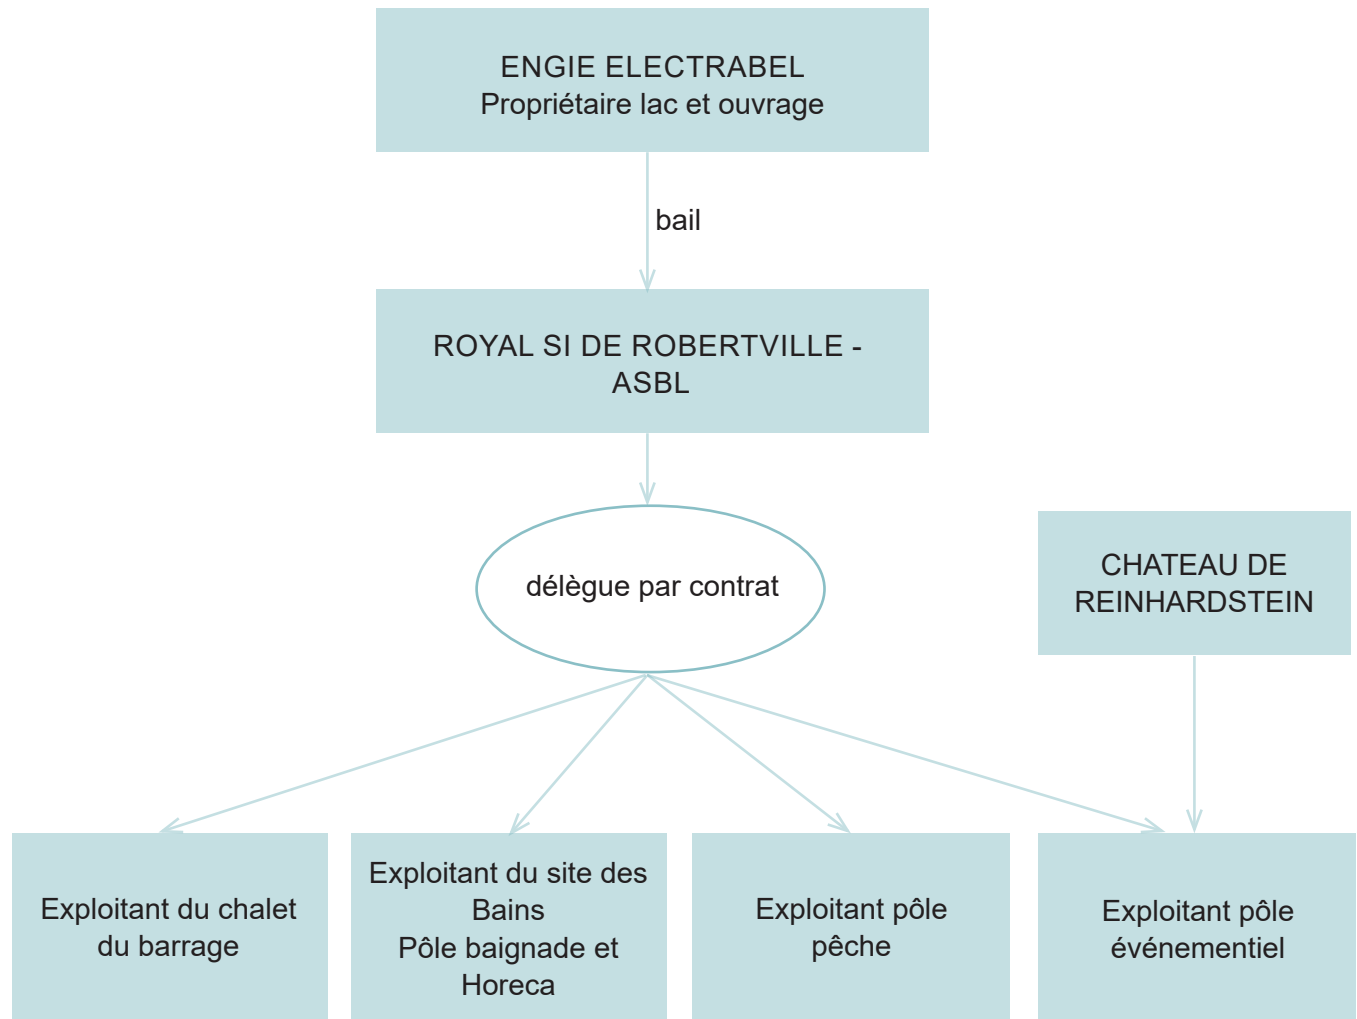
ENGIE ELECTRABEL
Propriétaire lac et ouvrage

bail

ROYAL SI DE ROBERTVILLE - ASBL

délègue par contrat

CHATEAU DE REINHARDSTEIN

Exploitant du chalet du barrage

Exploitant du site des Bains
Pôle baignade et Horeca

Exploitant pôle pêche

Exploitant pôle événementiel